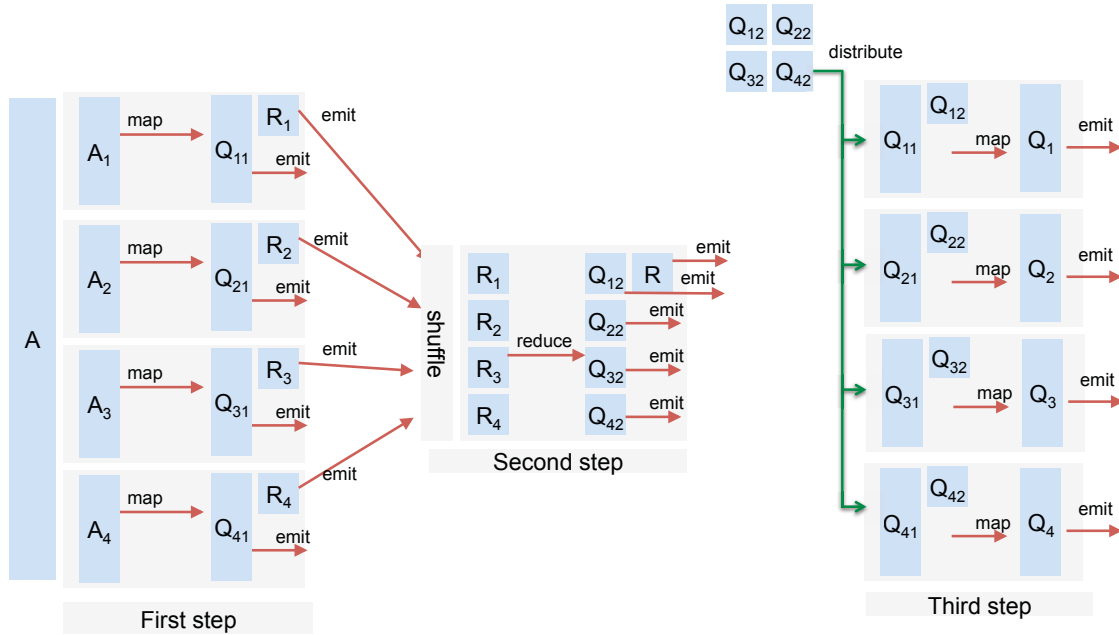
$Q_{12}$ $Q_{22}$
$Q_{32}$ $Q_{42}$
distribute

A

$A_1$ map $Q_{11}$ $R_1$ emit emit

$A_2$ map $Q_{21}$ $R_2$ emit emit

$A_3$ map $Q_{31}$ $R_3$ emit emit

$A_4$ map $Q_{41}$ $R_4$ emit emit

First step

shuffle

$R_1$ $R_2$ $R_3$ $R_4$ reduce $Q_{12}$ R emit emit $Q_{22}$ emit $Q_{32}$ emit $Q_{42}$ emit

Second step

$Q_{11}$ $Q_{12}$ map $Q_1$ emit

$Q_{21}$ $Q_{22}$ map $Q_2$ emit

$Q_{31}$ $Q_{32}$ map $Q_3$ emit

$Q_{41}$ $Q_{42}$ map $Q_4$ emit

Third step